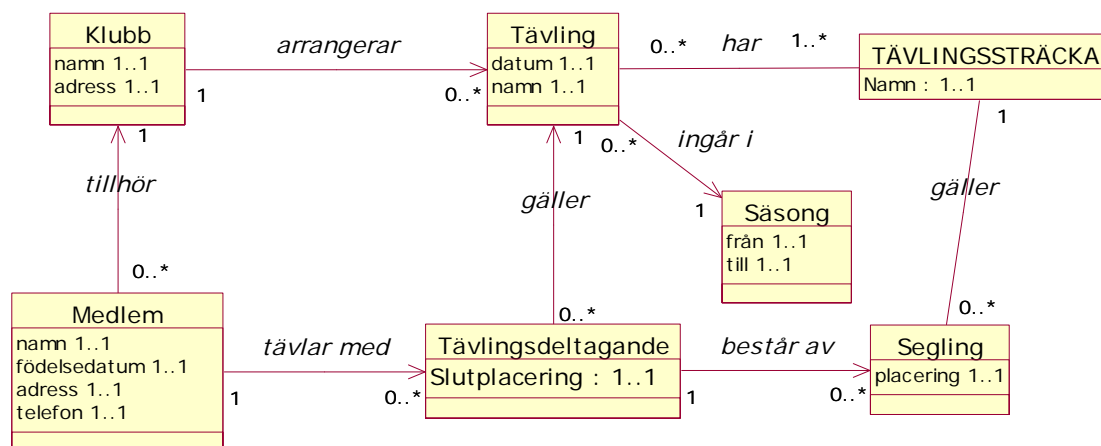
Klubb
namn 1..1
adress 1..1

arrangerar
1
0..*

Tävling
datum 1..1
namn 1..1

0..* har 1..*

TÄVLINGSSTRÄCKA
Namn : 1..1

1
1
0..*
ingår i

tillhör

gäller

1
Säsong
från 1..1
till 1..1

gäller

1

0..*
0..*
0..*

Medlem
namn 1..1
födelsedatum 1..1
adress 1..1
telefon 1..1

tävlar med
1
0..*

Tävlingsdeltagande
Slutplacering : 1..1

består av
1
0..*

Segling
placering 1..1